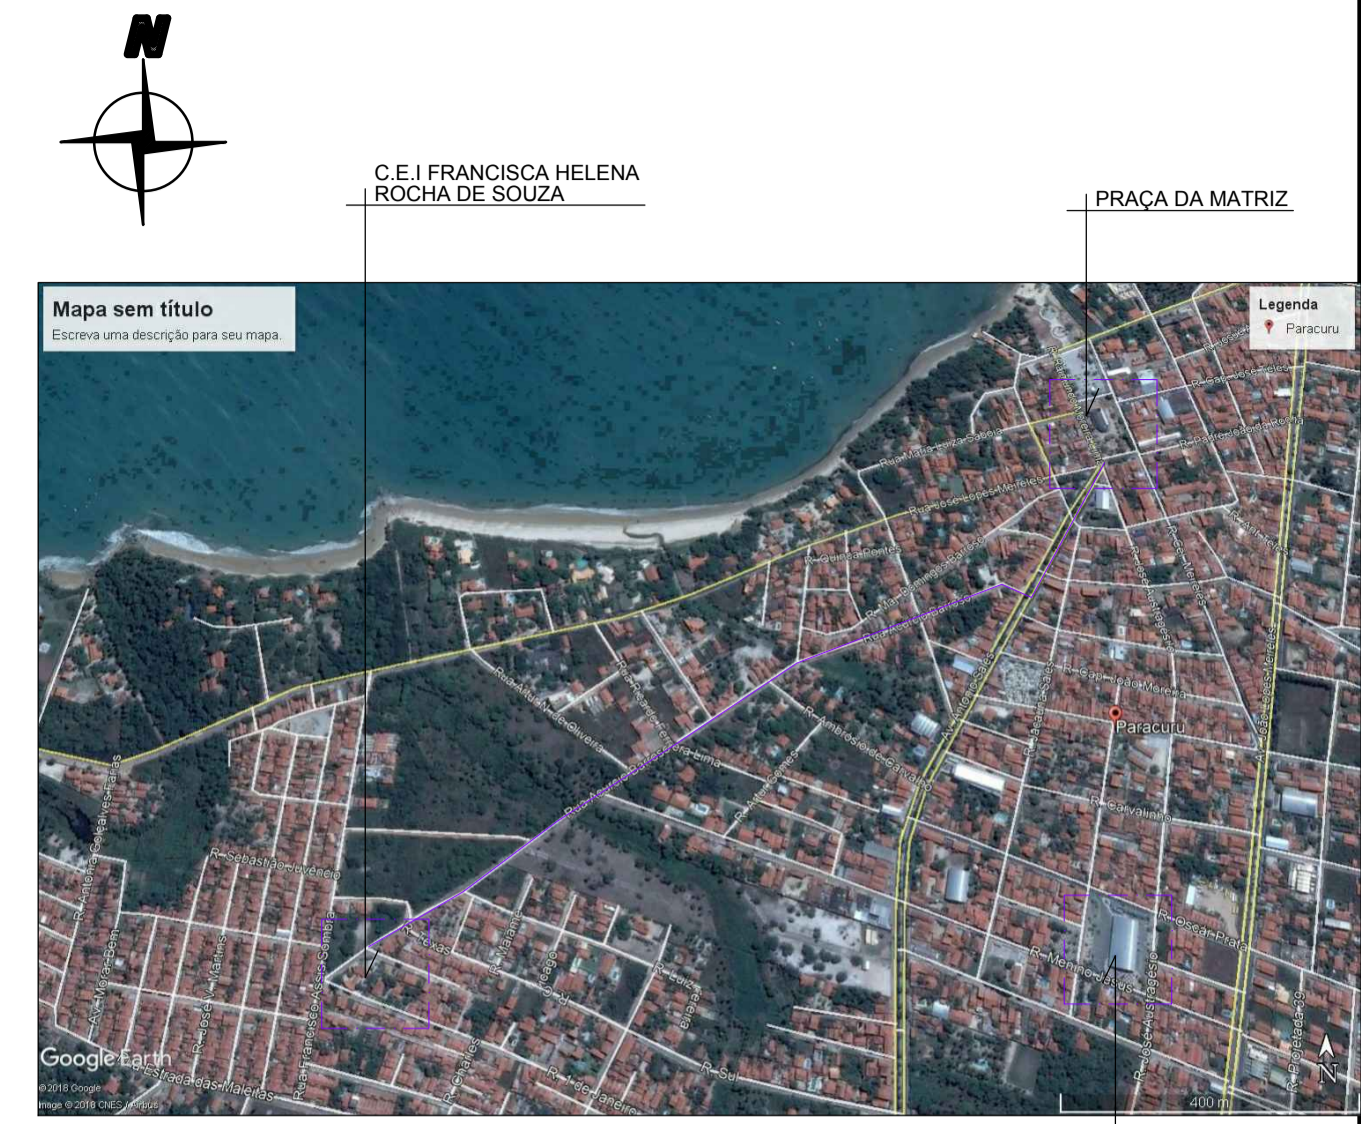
N

C.E.I FRANCISCA HELENA ROCHA DE SOUZA

PRAÇA DA MATRIZ

Mapa sem título
Escreva uma descrição para seu mapa.

Legenda
Paracuru

Rua Maria Luiza Sabóia
Rua José Lopes Mereles
R. Cap. José Sales
R. Padre José da Rocha
R. Quinca Pontes
R. Cap. Meireles
R. Cap. João Moreira
Paracuru
R. Carvalhinho
R. Oscar Prata
R. Menino Jesus
R. José Anastácio
Av. João Lopes Meireles
R. Projetada 39
Rua Alto Vale de Oliveira
R. Ambrósio de Carvalho
R. Antero Gomes
R. Sebastião Juvêncio
R. Francisco Assis Sombra
R. José V. Martins
Av. Moura Bem
R. Antonio Gonçalves Farias
Estrada das Maletas
R. Charles
R. 1 de Janeiro
R. Sul
R. Luiz Teixeira
R. Maraim
R. Texas

Google Earth
© 2018 Google
Image © 2018 CNES / Airbus
400 m
N